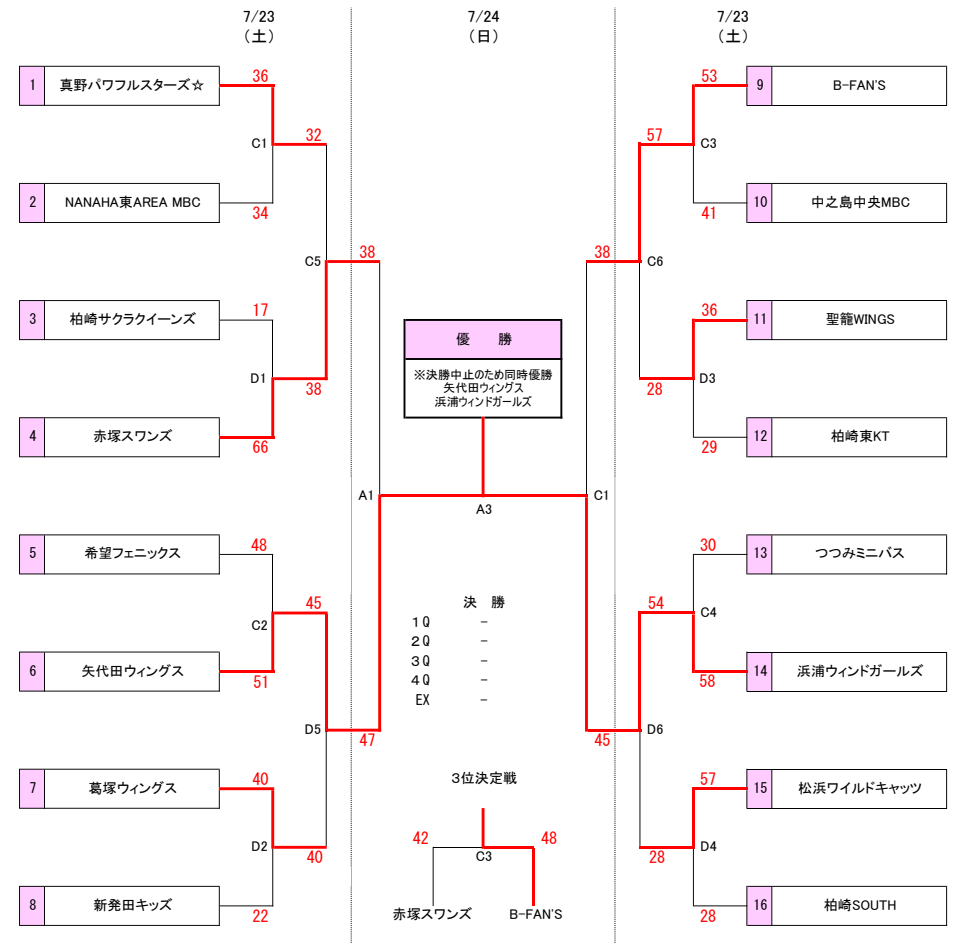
7/23
（土）

7/24
（日）

7/23
（土）

1 真野パワフルスターズ☆
36
C1
32
2 NANAHA東AREA MBC
34
C5
38
3 柏崎サクラクイーンズ
17
D1
38
4 赤塚スワンズ
66

9 B-FAN'S
53
C3
57
10 中之島中央MBC
41
38
C6
11 聖籠WINGS
36
D3
28
12 柏崎東KT
29

優　勝
※決勝中止のため同時優勝
矢代田ウィングス
浜浦ウィンドガールズ

A1
A3
C1

5 希望フェニックス
48
C2
45
6 矢代田ウィングス
51
D5
47
7 葛塚ウィングス
40
D2
40
8 新発田キッズ
22

決　勝
１Q －
２Q －
３Q －
４Q －
EX －

３位決定戦
42
C3
48
赤塚スワンズ
B-FAN'S

13 つつみミニバス
30
C4
54
14 浜浦ウィンドガールズ
58
45
D6
15 松浜ワイルドキャッツ
57
D4
28
16 柏崎SOUTH
28